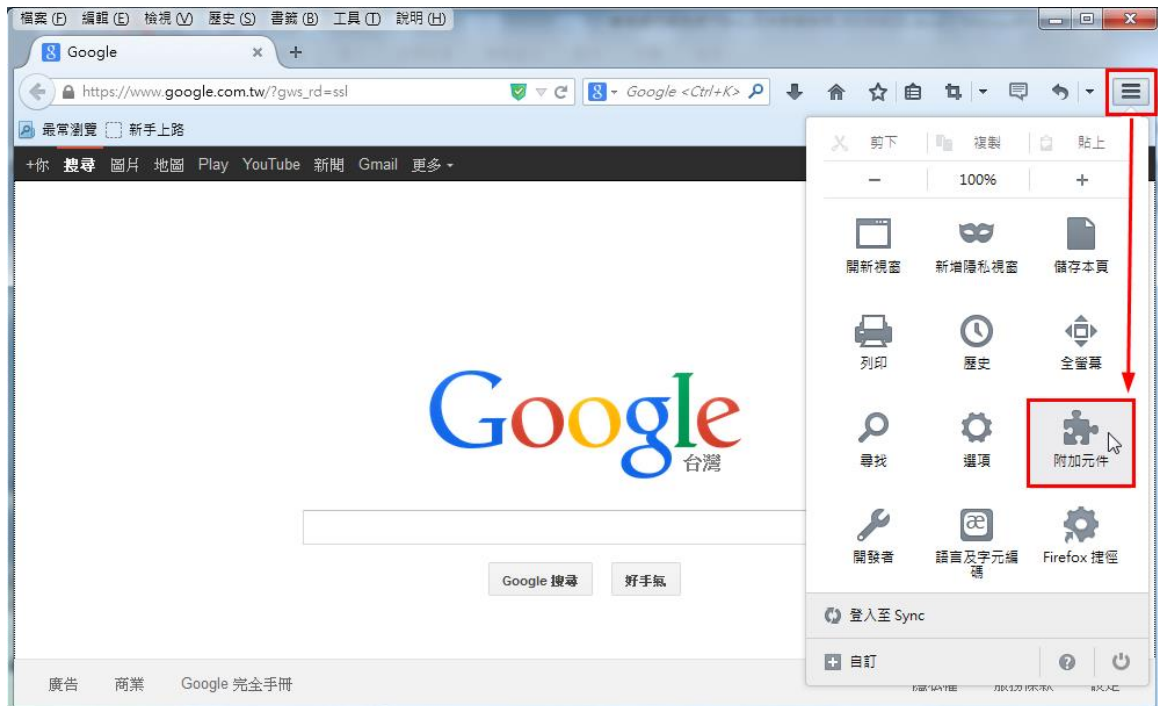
檔案 (F) 編輯 (E) 檢視 (V) 歷史 (S) 書籤 (B) 工具 (T) 說明 (H)

Google

https://www.google.com.tw/?gws_rd=ssl

Google <Ctrl+K>

最常瀏覽 新手上路

+你 搜尋 圖片 地圖 Play YouTube 新聞 Gmail 更多

Google
台灣

Google 搜尋 好手氣

廣告 商業 Google 完全手冊

剪下 複製 貼上

— 100% +

開新視窗 新增隱私視窗 儲存本頁

列印 歷史 全螢幕

尋找 選項 附加元件

開發者 語言及字元編碼 Firefox 捷徑

登入至 Sync

自訂